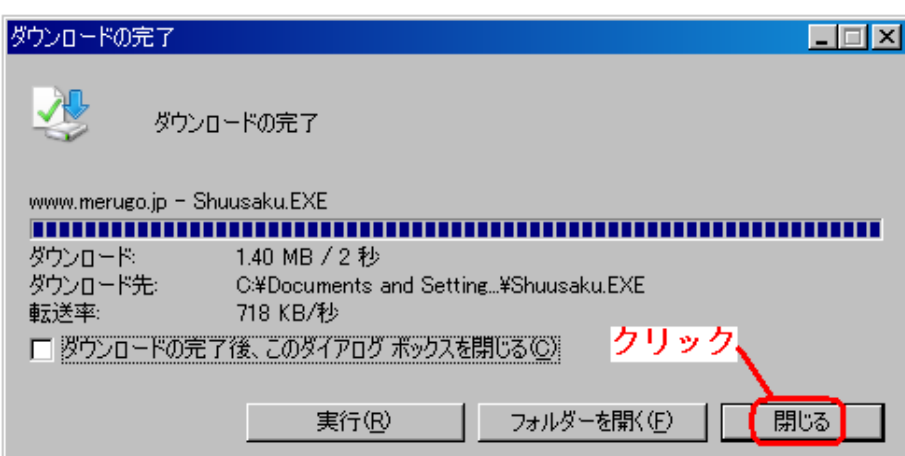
ダウンロードの完了

ダウンロードの完了

www.merugo.jp - Shuusaku.EXE

| | |
|---|---|
| ダウンロード: | 1.40 MB / 2 秒 |
| ダウンロード先: | C:¥Documents and Setting...¥Shuusaku.EXE |
| 転送率: | 718 KB/秒 |

ダウンロードの完了後、このダイアログ ボックスを閉じる(C)

クリック

実行(R)

フォルダーを開く(F)

閉じる